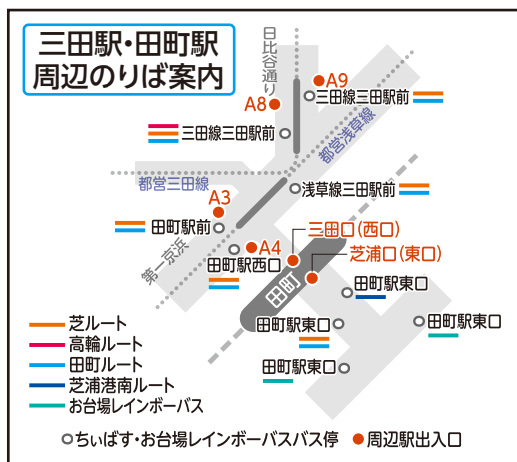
三田駅・田町駅
周辺のりば案内

日比谷通り
A9
A8
三田線三田駅前
三田線三田駅前
都営浅草線
都営三田線
浅草線三田駅前
A3
田町駅前
第一京浜
A4
田町駅西口
三田口(西口)
芝浦口(東口)
田町
田町駅東口
田町駅東口
田町駅東口
田町駅東口

芝ルート
高輪ルート
田町ルート
芝浦港南ルート
お台場レインボーバス

ちぃばす・お台場レインボーバスバス停
周辺駅出入口